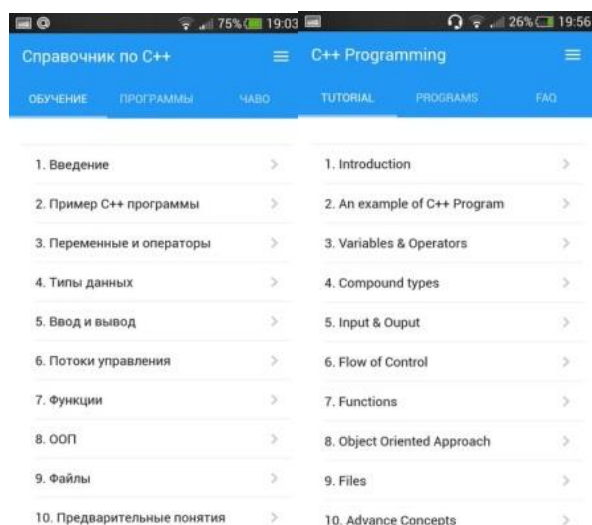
75% 19:03

Справочник по C++

ОБУЧЕНИЕ ПРОГРАММЫ ЧАВО

1. Введение
2. Пример C++ программы
3. Переменные и операторы
4. Типы данных
5. Ввод и вывод
6. Потоки управления
7. Функции
8. ООП
9. Файлы
10. Предварительные понятия

26% 19:56

C++ Programming

TUTORIAL PROGRAMS FAQ

1. Introduction
2. An example of C++ Program
3. Variables & Operators
4. Compound types
5. Input & Ouput
6. Flow of Control
7. Functions
8. Object Oriented Approach
9. Files
10. Advance Concepts